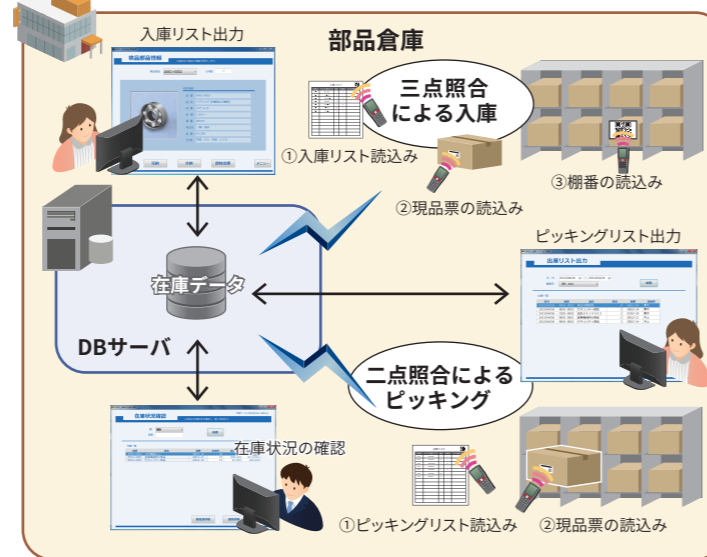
部品倉庫

入庫リスト出力

三点照合による入庫

①入庫リスト読込み

②現品票の読込み

③棚番の読込み

在庫データ

DBサーバ

ピッキングリスト出力

二点照合によるピッキング

在庫状況の確認

①ピッキングリスト読込み

②現品票の読込み